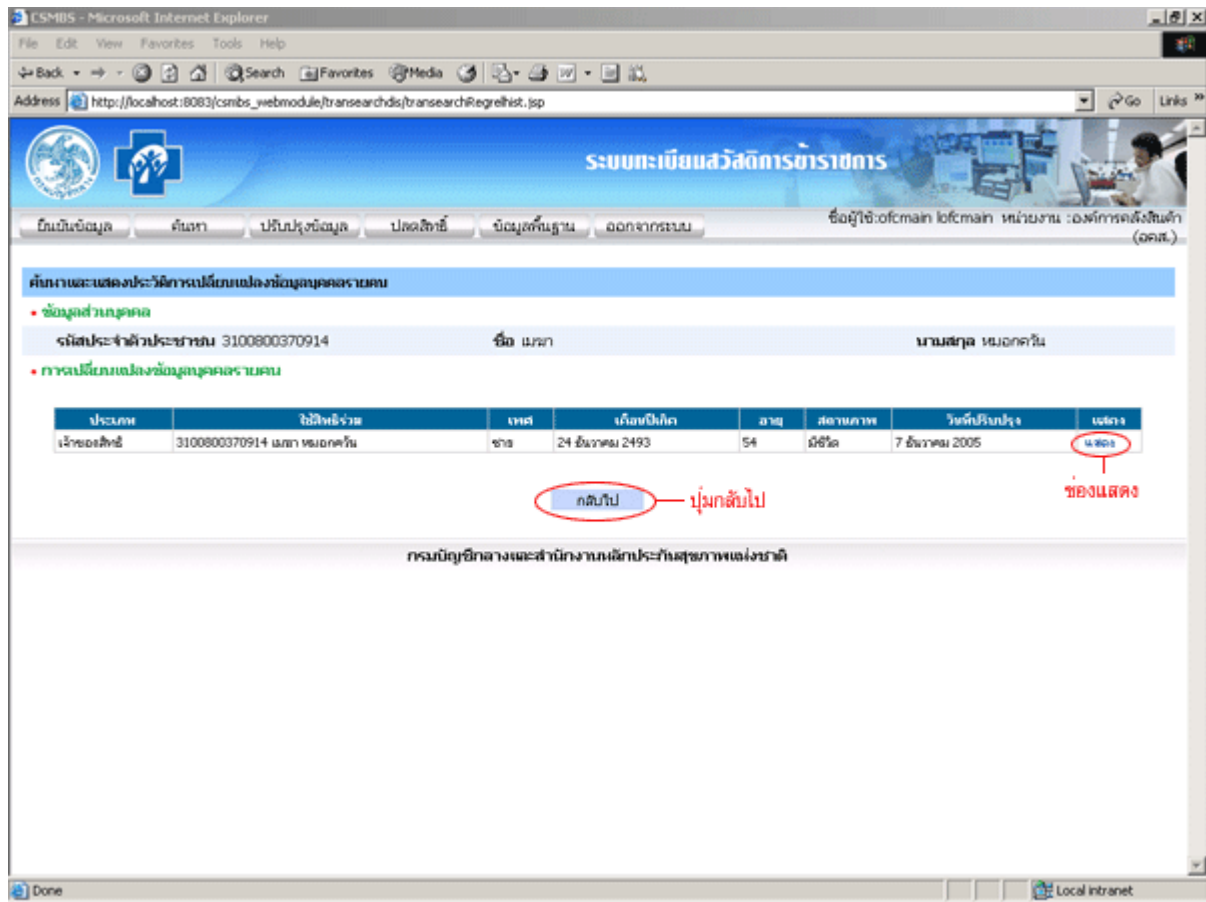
CSMBS - Microsoft Internet Explorer

File Edit View Favorites Tools Help

Back Search Favorites Media

Address http://localhost:8083/csmbs_webmodule/transearchdis/transearchRegrelhist.jsp Go Links

ระบบทะเบียนสวัสดิการข้าราชการ

ยืนยันข้อมูล ค้นหา ปรับปรุงข้อมูล ปลดสิทธิ์ ข้อมูลพื้นฐาน ออกจากระบบ

ชื่อผู้ใช้:ofcmain lofcmain หน่วยงาน :องค์การคลังสินค้า (อคส.)

ค้นหาและแสดงประวัติการเปลี่ยนแปลงข้อมูลบุคคลรายคน

• ข้อมูลส่วนบุคคล

รหัสประจำตัวประชาชน 3100800370914 ชื่อ เมฆา นามสกุล หมอกควัน

• การเปลี่ยนแปลงข้อมูลบุคคลรายคน

| ประเภท | ใช้สิทธิร่วม | เพศ | เดือนปีเกิด | อายุ | สถานภาพ | วันที่ปรับปรุง | แสดง |
|---|---|---|---|---|---|---|---|
| เจ้าของสิทธิ์ | 3100800370914 เมฆา หมอกควัน | ชาย | 24 ธันวาคม 2493 | 54 | มีชีวิต | 7 ธันวาคม 2005 | แสดง |

ช่องแสดง

กลับไป ปุ่มกลับไป

กรมบัญชีกลางและสำนักงานหลักประกันสุขภาพแห่งชาติ

Done Local intranet